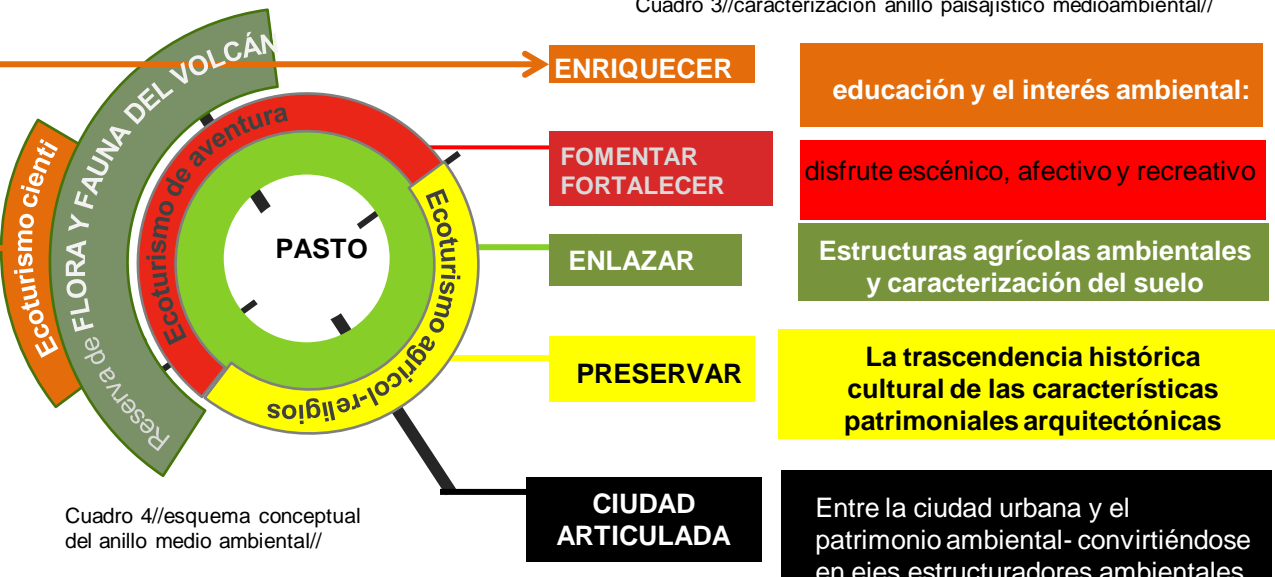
Cuadro 3//caracterización anillo paisajístico medioambiental//

Ecoturismo cienti

Reserva de FLORA Y FAUNA DEL VOLCÁN

Ecoturismo de aventura

Ecoturismo agricol-religios

PASTO

ENRIQUECER

educación y el interés ambiental:

FOMENTAR FORTALECER

disfrute escénico, afectivo y recreativo

ENLAZAR

Estructuras agrícolas ambientales y caracterización del suelo

PRESERVAR

La trascendencia histórica cultural de las características patrimoniales arquitectónicas

CIUDAD ARTICULADA

Entre la ciudad urbana y el patrimonio ambiental- convirtiéndose en ejes estructuradores ambientales

Cuadro 4//esquema conceptual del anillo medio ambiental//